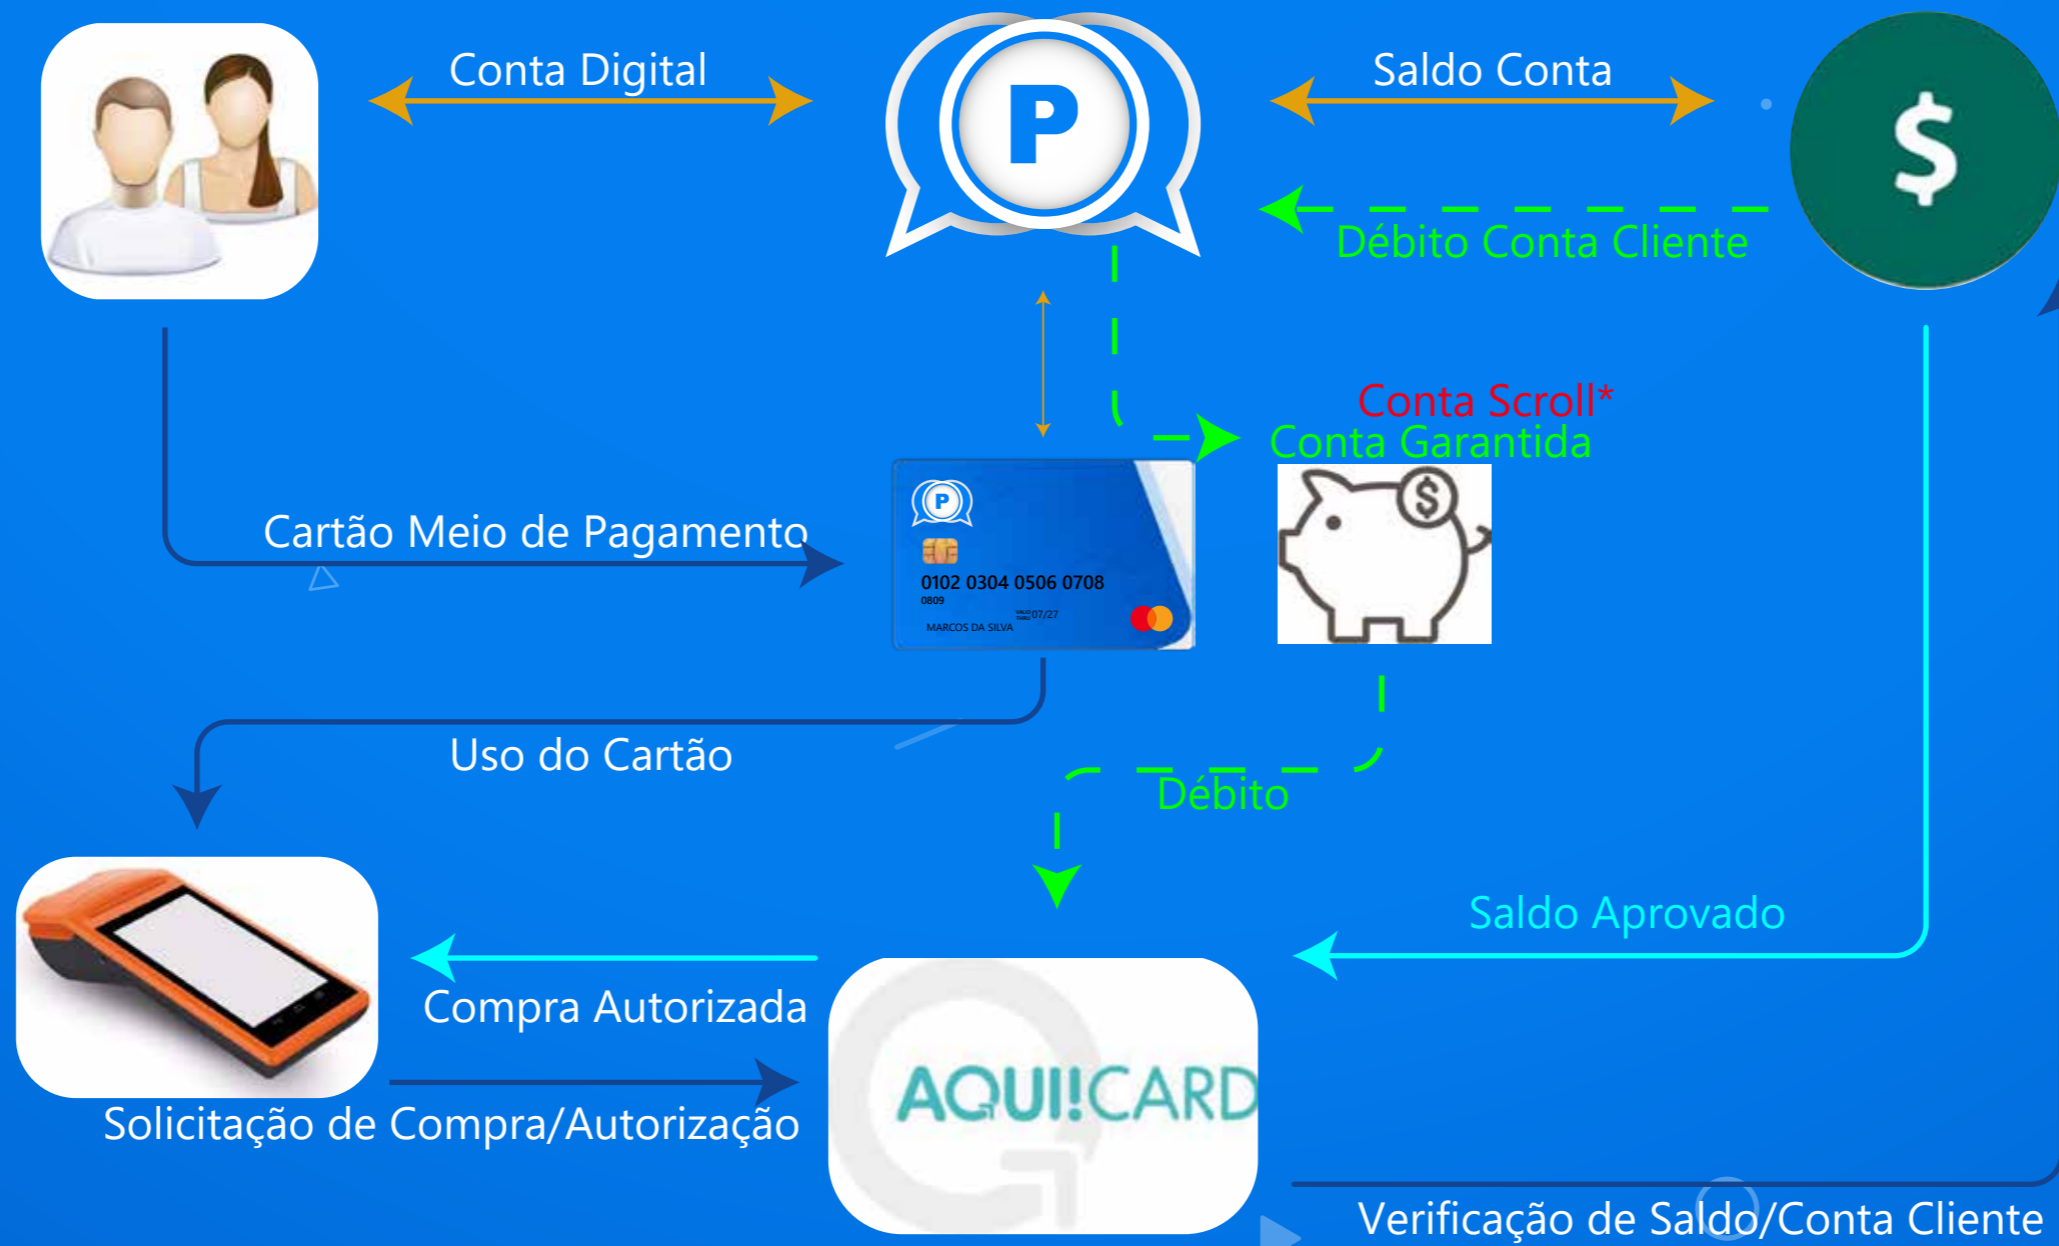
Conta Digital

P

Saldo Conta

$

Débito Conta Cliente

Conta Scroll*

Conta Garantida

Cartão Meio de Pagamento

P

0102 0304 0506 0708

0809

07/27

MARCOS DA SILVA

$

Uso do Cartão

Débito

Saldo Aprovado

Compra Autorizada

AQUI!CARD

Solicitação de Compra/Autorização

Verificação de Saldo/Conta Cliente